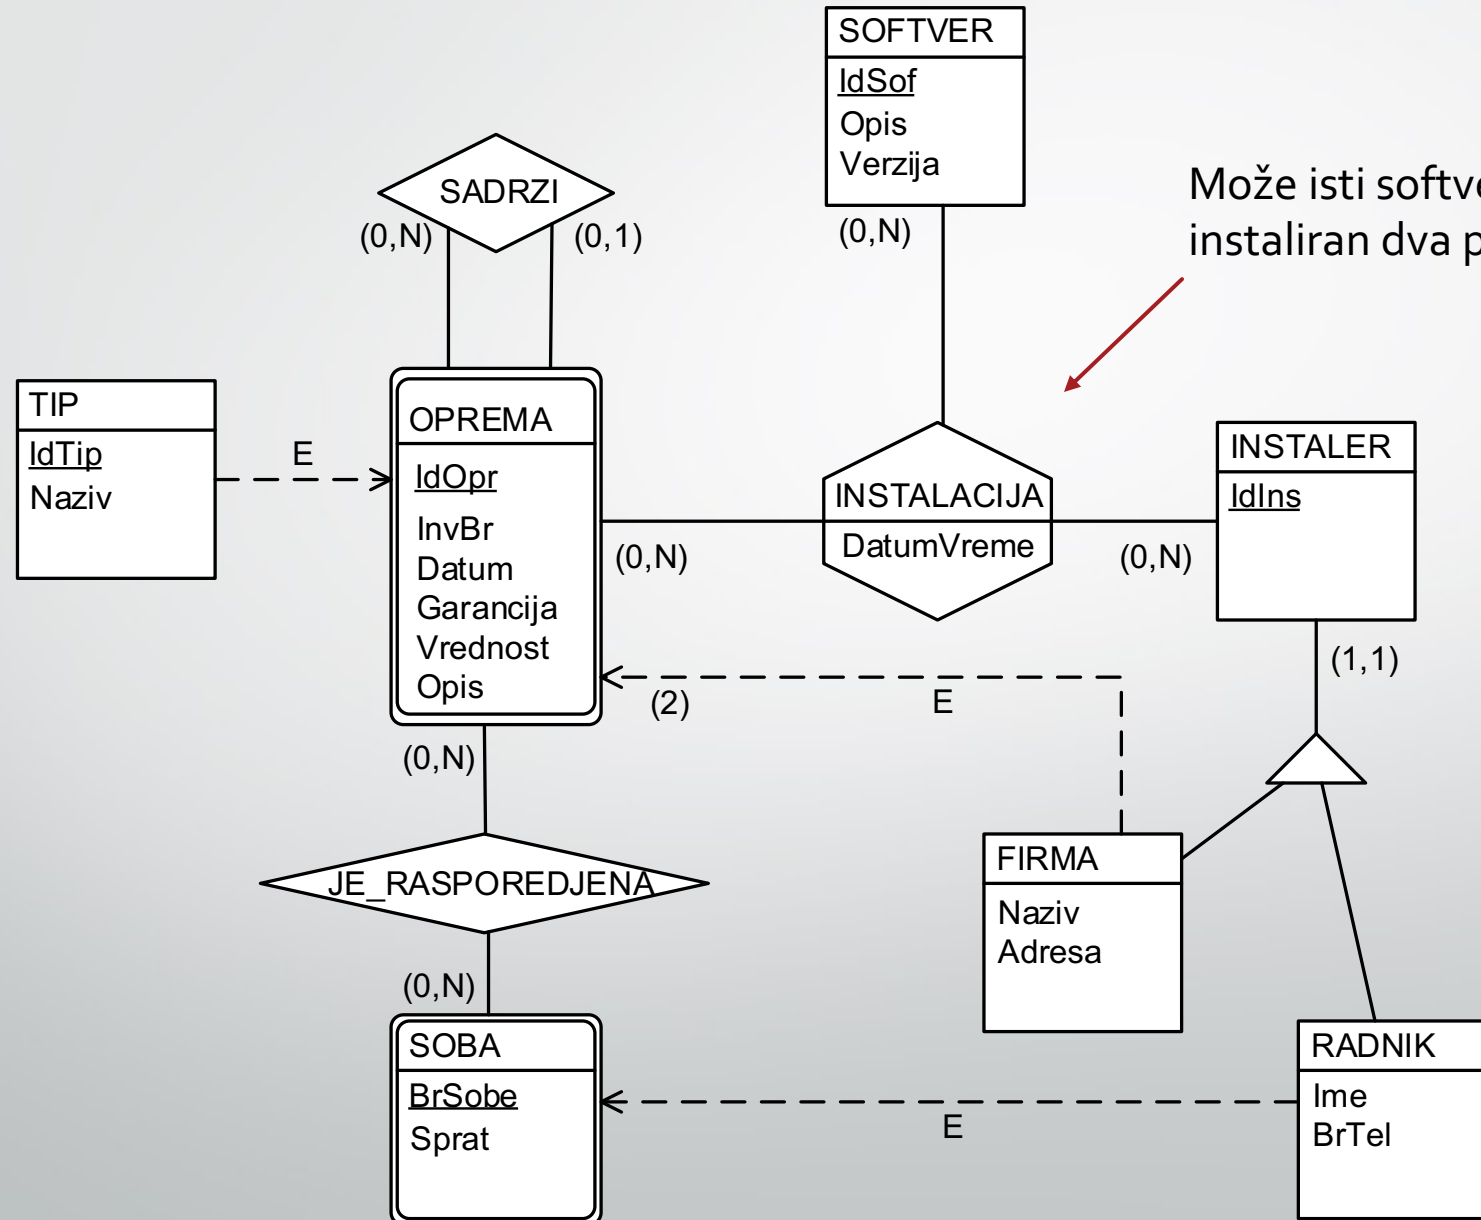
SOFTVER
IdSof
Opis
Verzija

Može isti softv
instaliran dva p

SADRZI
(0,N)
(0,1)
(0,N)

TIP
IdTip
Naziv

E

OPREMA
IdOpr
InvBr
Datum
Garancija
Vrednost
Opis

INSTALACIJA
DatumVreme

(0,N)
(0,N)

INSTALER
IdIns

(1,1)

(2)
E

(0,N)

JE_RASPOREDJENA

(0,N)

FIRMA
Naziv
Adresa

SOBA
BrSobe
Sprat

E

RADNIK
Ime
BrTel